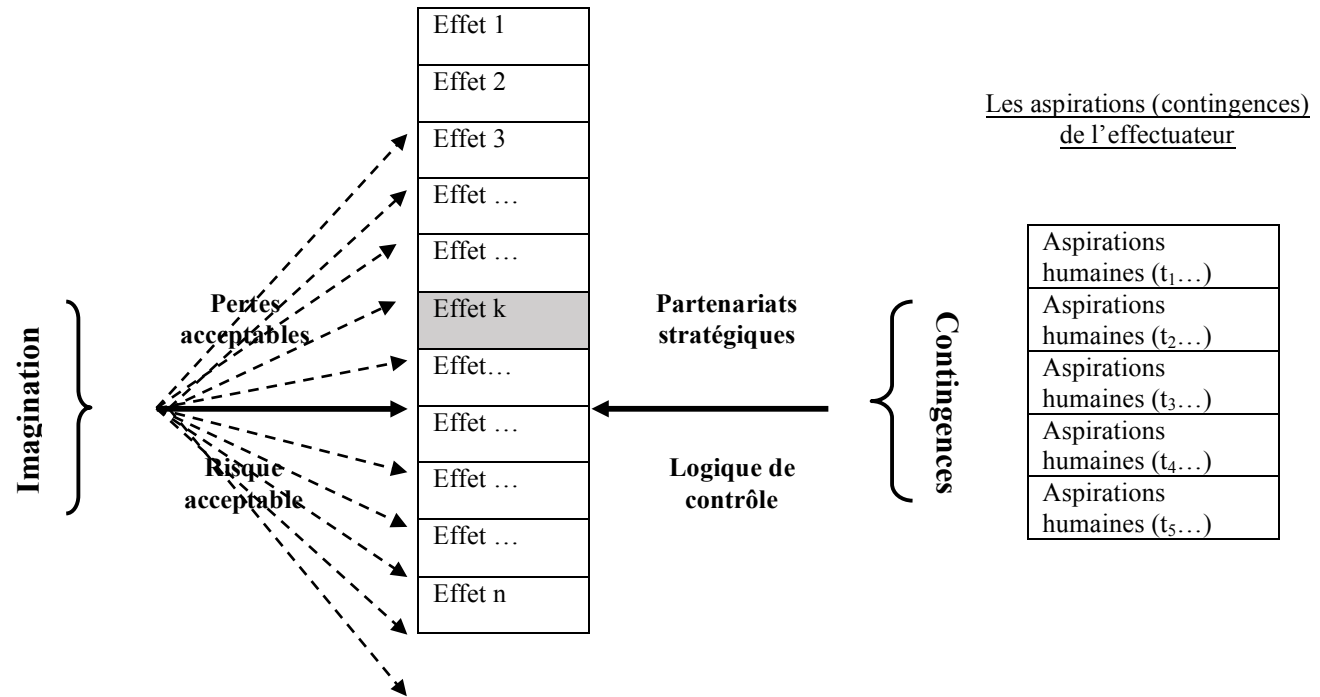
Imagination

Pertes acceptables

Risque acceptable

Effet 1
Effet 2
Effet 3
Effet …
Effet …
Effet k
Effet…
Effet …
Effet …
Effet …
Effet n

Partenariats stratégiques

Logique de contrôle

Contingences

Les aspirations (contingences) de l'effectuateur

| Aspirations humaines ($t_1$…) |
|---|
| Aspirations humaines ($t_2$…) |
| Aspirations humaines ($t_3$…) |
| Aspirations humaines ($t_4$…) |
| Aspirations humaines ($t_5$…) |